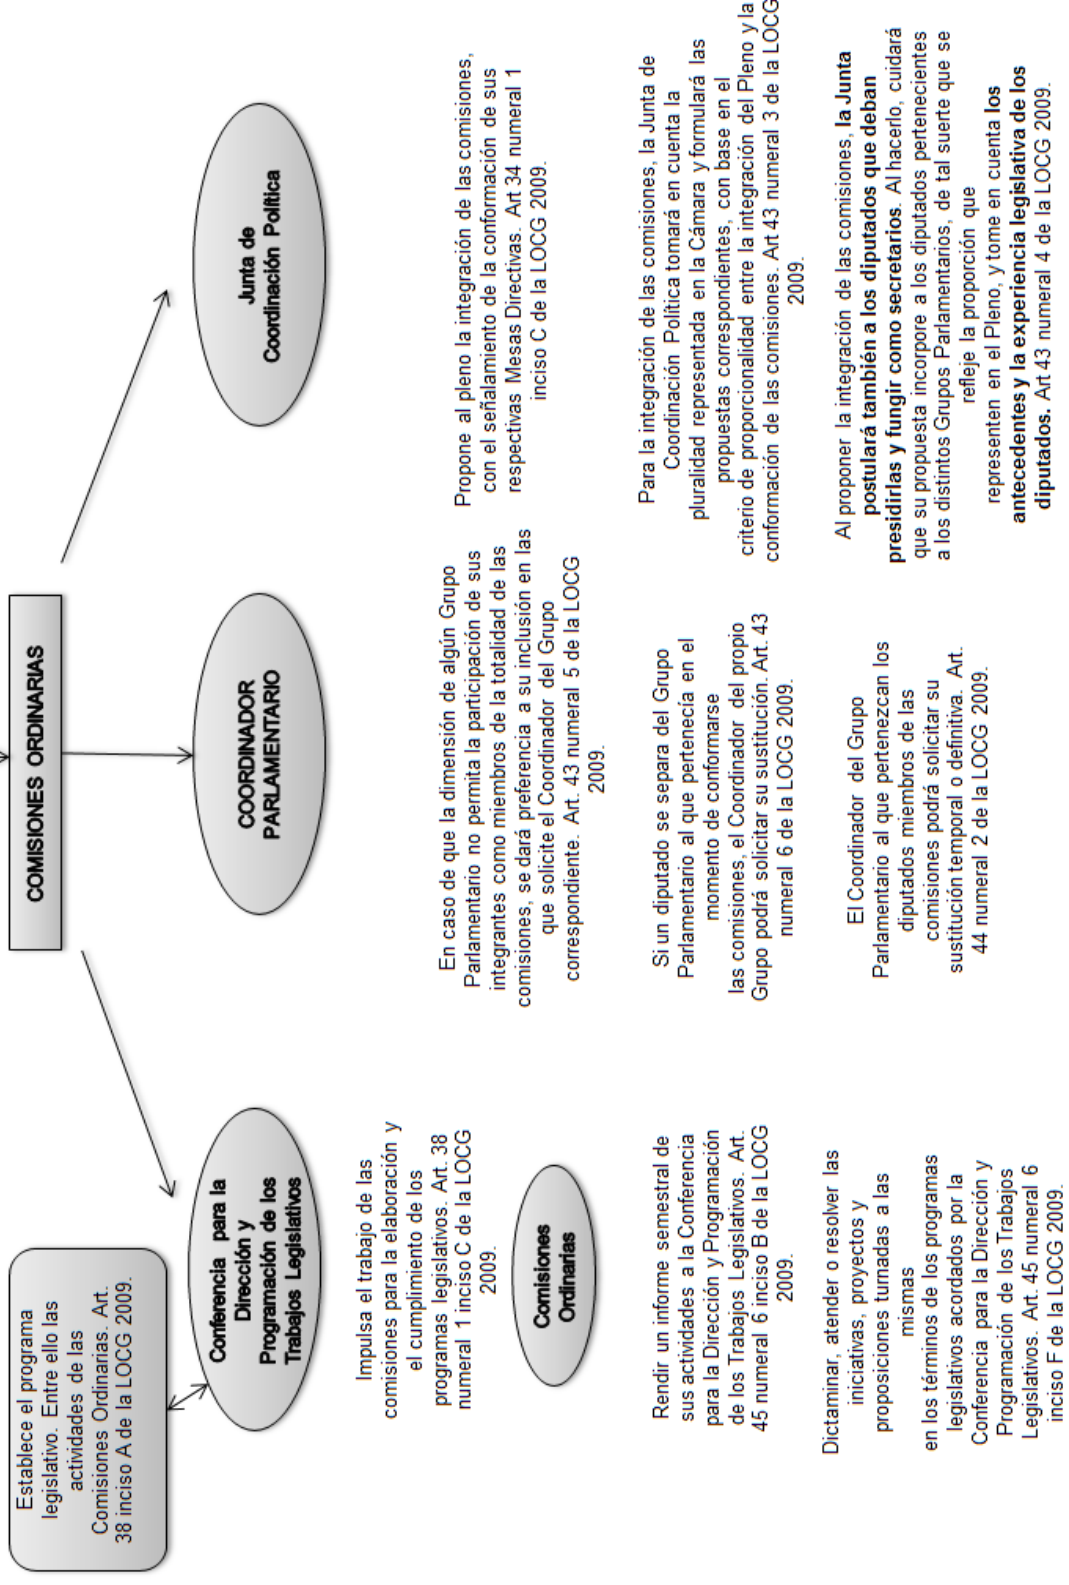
COMISIONES ORDINARIAS

Establece el programa legislativo. Entre ello las actividades de las Comisiones Ordinarias. Art. 38 inciso A de la LOCG 2009.

Conferencia para la Dirección y Programación de los Trabajos Legislativos

Impulsa el trabajo de las comisiones para la elaboración y el cumplimiento de los programas legislativos. Art. 38 numeral 1 inciso C de la LOCG 2009.

Comisiones Ordinarias

Rendir un informe semestral de sus actividades a la Conferencia para la Dirección y Programación de los Trabajos Legislativos. Art. 45 numeral 6 inciso B de la LOCG 2009.

Dictaminar, atender o resolver las iniciativas, proyectos y proposiciones turnadas a las mismas en los términos de los programas legislativos acordados por la Conferencia para la Dirección y Programación de los Trabajos Legislativos. Art. 45 numeral 6 inciso F de la LOCG 2009.

COORDINADOR PARLAMENTARIO

En caso de que la dimensión de algún Grupo Parlamentario no permita la participación de sus integrantes como miembros de la totalidad de las comisiones, se dará preferencia a su inclusión en las que solicite el Coordinador del Grupo correspondiente. Art. 43 numeral 5 de la LOCG 2009.

Si un diputado se separa del Grupo Parlamentario al que pertenecía en el momento de conformarse las comisiones, el Coordinador del propio Grupo podrá solicitar su sustitución. Art. 43 numeral 6 de la LOCG 2009.

El Coordinador del Grupo Parlamentario al que pertenezcan los diputados miembros de las comisiones podrá solicitar su sustitución temporal o definitiva. Art. 44 numeral 2 de la LOCG 2009.

Junta de Coordinación Política

Propone al pleno la integración de las comisiones, con el señalamiento de la conformación de sus respectivas Mesas Directivas. Art 34 numeral 1 inciso C de la LOCG 2009.

Para la integración de las comisiones, la Junta de Coordinación Política tomará en cuenta la pluralidad representada en la Cámara y formulará las propuestas correspondientes, con base en el criterio de proporcionalidad entre la integración del Pleno y la conformación de las comisiones. Art 43 numeral 3 de la LOCG 2009.

Al proponer la integración de las comisiones, **la Junta postulará también a los diputados que deban presidirlas y fungir como secretarios**. Al hacerlo, cuidará que su propuesta incorpore a los diputados pertenecientes a los distintos Grupos Parlamentarios, de tal suerte que se refleje la proporción que representen en el Pleno, y tome en cuenta **los antecedentes y la experiencia legislativa de los diputados.** Art 43 numeral 4 de la LOCG 2009.